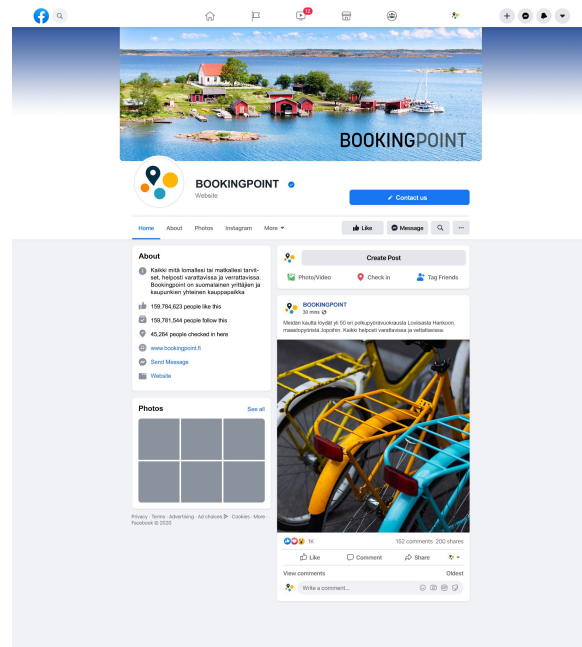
12

BOOKINGPOINT

BOOKINGPOINT
Website

Contact us

Home About Photos Instagram More

Like Message

About

Kaikki mitä lomallesi tai matkallesi tarvitset, helposti varattavissa ja verrattavissa. Bookingpoint on suomalainen yrittäjien ja kaupunkien yhteinen kauppapaikka

159,784,623 people like this

159,781,544 people follow this

45,264 people checked in here

www.bookingpoint.fi

Send Message

Website

Photos
See all

Privacy · Terms · Advertising · Ad choices · Cookies · More · Facebook © 2020

Create Post

Photo/Video
Check in
Tag Friends

BOOKINGPOINT
30 mins

Meidän kautta löydät yli 50 eri polkupyöränvuokrausta Loviisasta Hankoon, maastopyöristä Jopoihin. Kaikki helposti varattavissa ja vertailtavissa.

1K
152 comments · 200 shares

Like
Comment
Share

View comments
Oldest

Write a comment...